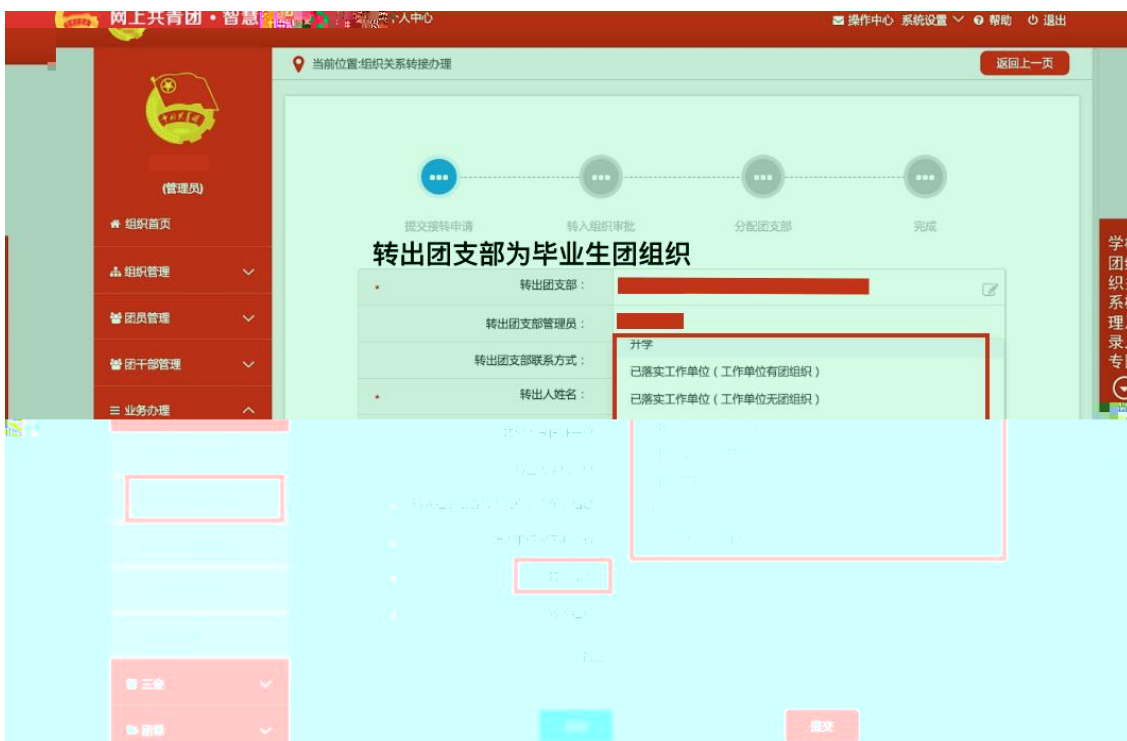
网上共青团・智慧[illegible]人中心

操作中心 系统设置 帮助 退出

当前位置:组织关系转接办理

返回上一页

(管理员)

组织首页

组织管理

团员管理

团干部管理

业务办理

提交接转申请 转入组织审批 分配团支部 完成

转出团支部为毕业生团组织

转出团支部:

转出团支部管理员:

转出团支部联系方式:

转出人姓名:

升学

已落实工作单位(工作单位有团组织)

已落实工作单位(工作单位无团组织)

学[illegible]
团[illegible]
织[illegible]
系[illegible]
理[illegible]
录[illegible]
专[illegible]

三会

团课

提交